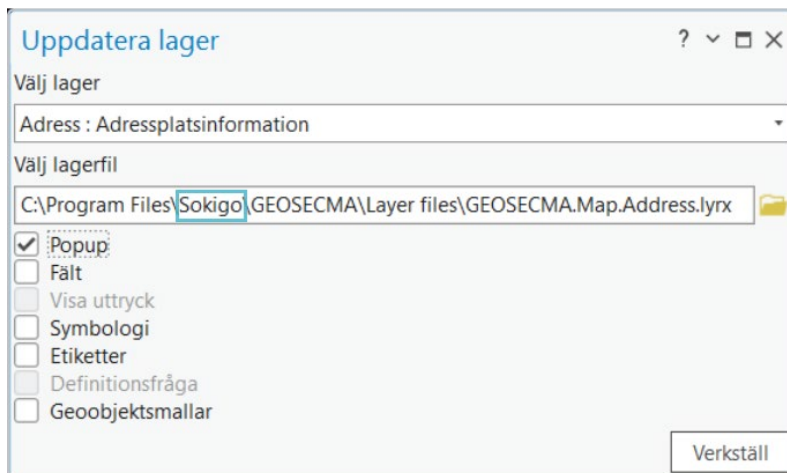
Uppdatera lager

? ⌄ ☐ ✕

Välj lager

Adress : Adressplatsinformation

Välj lagerfil

C:\Program Files\Sokigo\GEOSECMA\Layer files\GEOSECMA.Map.Address.lyrx

☑ Popup
☐ Fält
☐ Visa uttryck
☐ Symbologi
☐ Etiketter
☐ Definitionsfråga
☐ Geoobjektsmallar

Verkställ